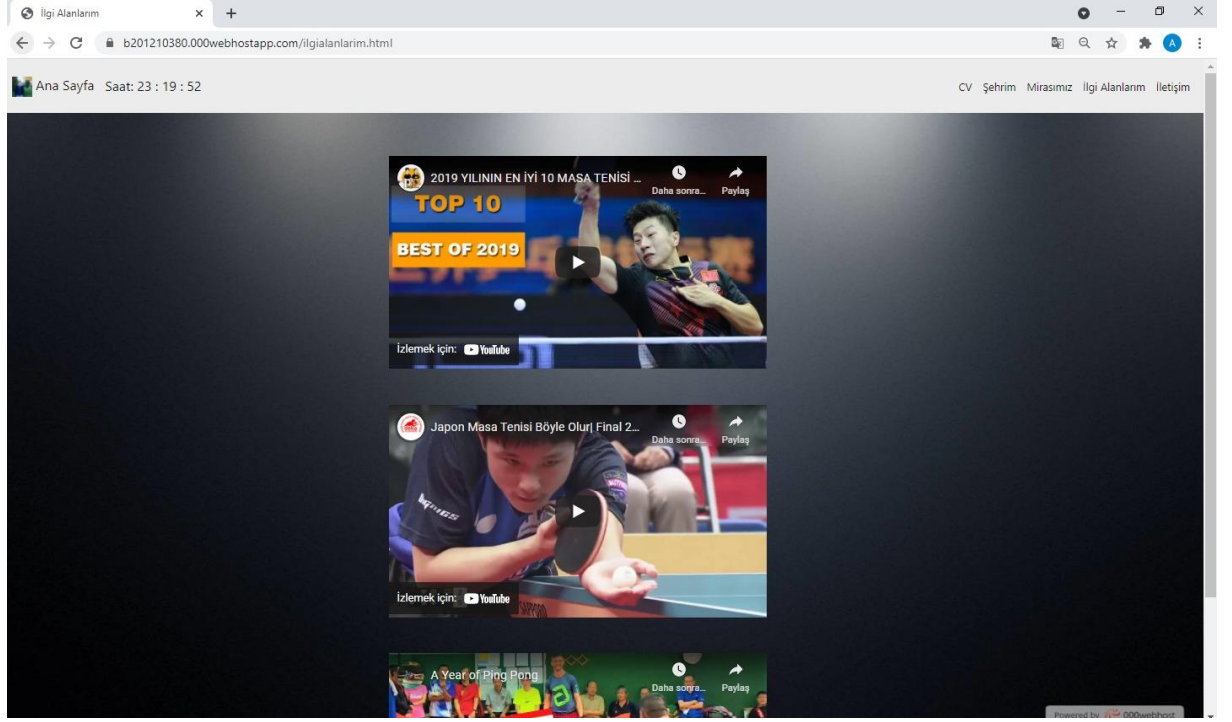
İlgi Alanlarım ×

b201210380.000webhostapp.com/ilgialanlarim.html

Ana Sayfa Saat: 23 : 19 : 52

CV Şehrim Mirasımız İlgi Alanlarım İletişim

2019 YILININ EN İYİ 10 MASA TENİSİ ...
Daha sonra...
Paylaş
TOP 10
BEST OF 2019
İzlemek için: YouTube

Japon Masa Tenisi Böyle Olur| Final 2...
Daha sonra...
Paylaş
İzlemek için: YouTube

A Year of Ping Pong
Daha sonra...
Paylaş

Powered by 000webhost